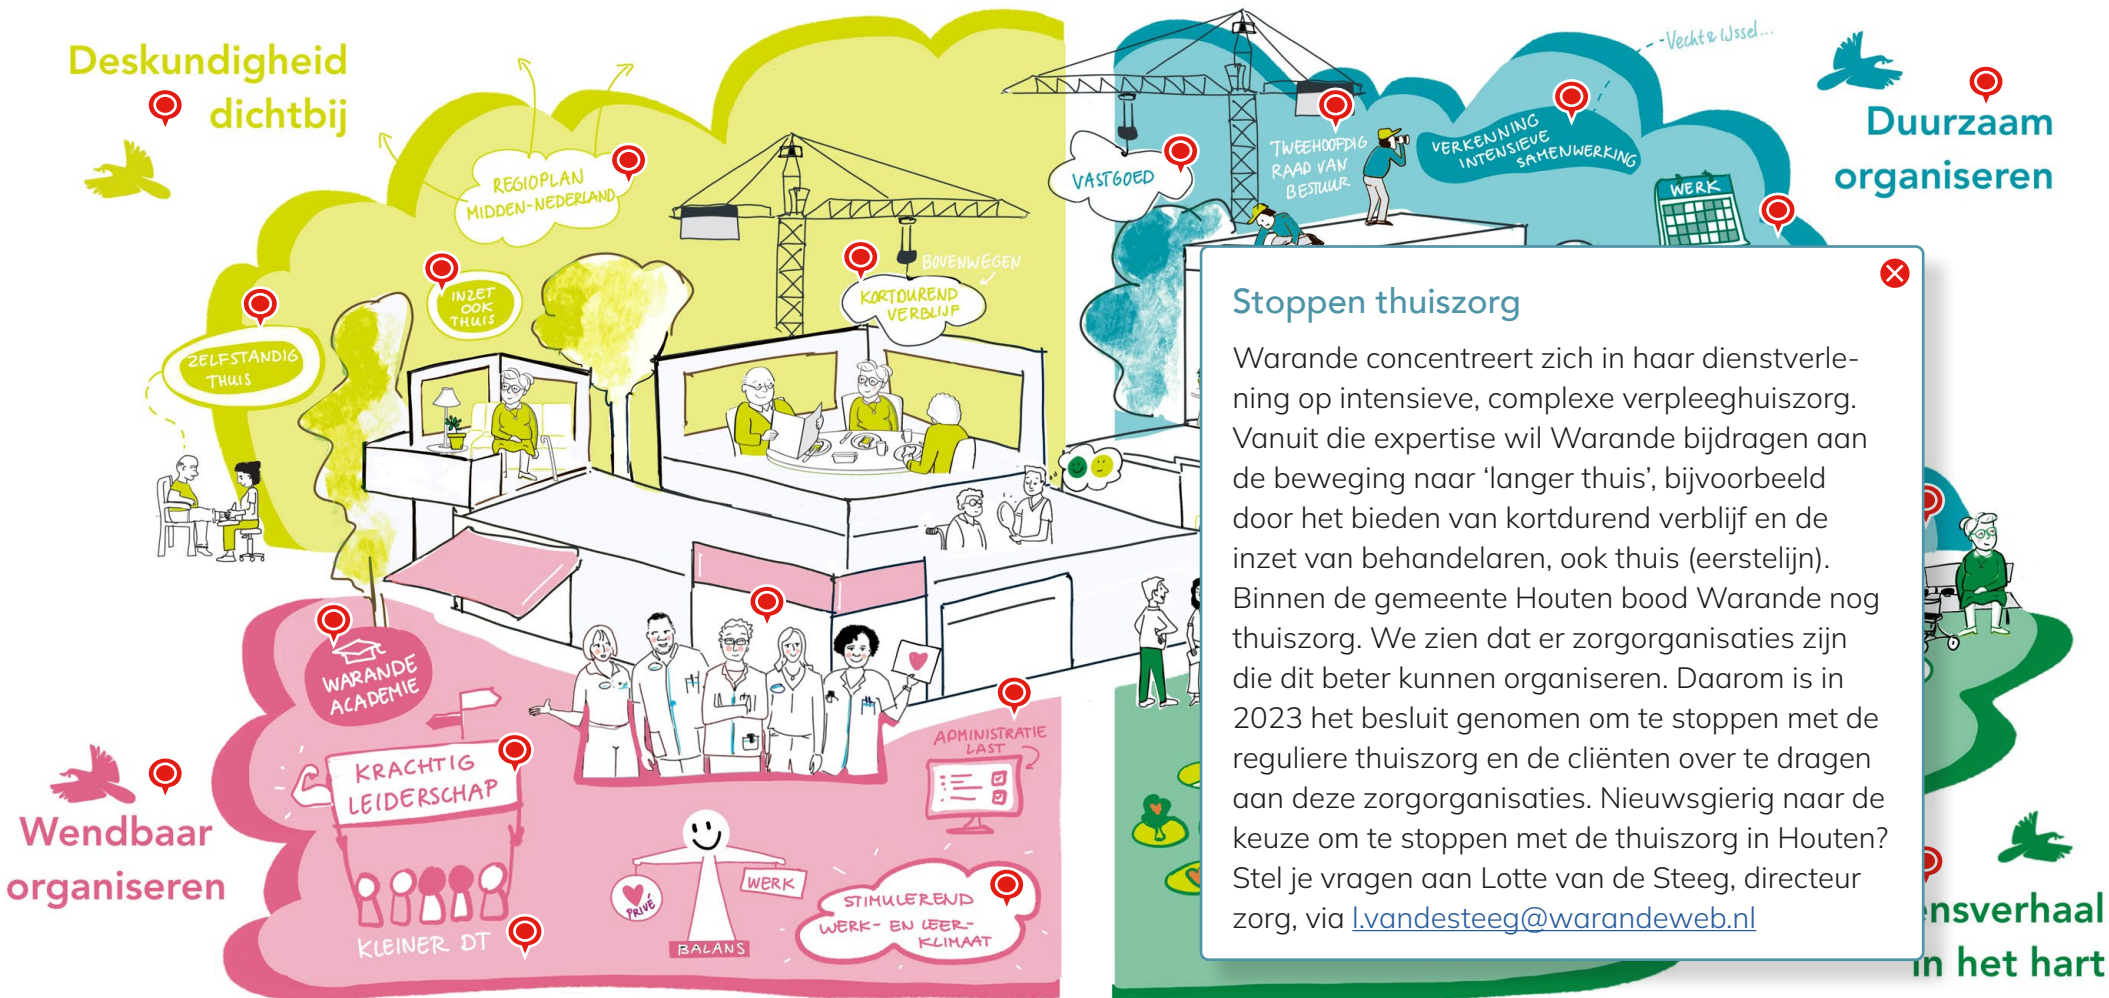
Deskundigheid dichtbij

REGIOPLAN MIDDEN-NEDERLAND

INZET OOK THUIS

ZELFSTANDIG THUIS

BOVENWEGEN

KORTDUREND VERBLIJF

VASTGOED

TWEEHOOFDIG RAAD VAN BESTUUR

VERKENNING INTENSIEVE SAMENWERKING

-Vecht & IJssel...

Duurzaam organiseren

WERK

WARANDE ACADEMIE

KRACHTIG LEIDERSCHAP

KLEINER DT

ADMINISTRATIE LAST

PRIVÉ

WERK

BALANS

STIMULEREND WERK- EN LEER-KLIMAAT

Wendbaar organiseren

nsverhaal in het hart

Stoppen thuiszorg

Warande concentreert zich in haar dienstverlening op intensieve, complexe verpleeghuiszorg. Vanuit die expertise wil Warande bijdragen aan de beweging naar ‘langer thuis’, bijvoorbeeld door het bieden van kortdurend verblijf en de inzet van behandelaren, ook thuis (eerstelijn). Binnen de gemeente Houten bood Warande nog thuiszorg. We zien dat er zorgorganisaties zijn die dit beter kunnen organiseren. Daarom is in 2023 het besluit genomen om te stoppen met de reguliere thuiszorg en de cliënten over te dragen aan deze zorgorganisaties. Nieuwsgierig naar de keuze om te stoppen met de thuiszorg in Houten? Stel je vragen aan Lotte van de Steeg, directeur zorg, via l.vandesteeg@warandeweb.nl